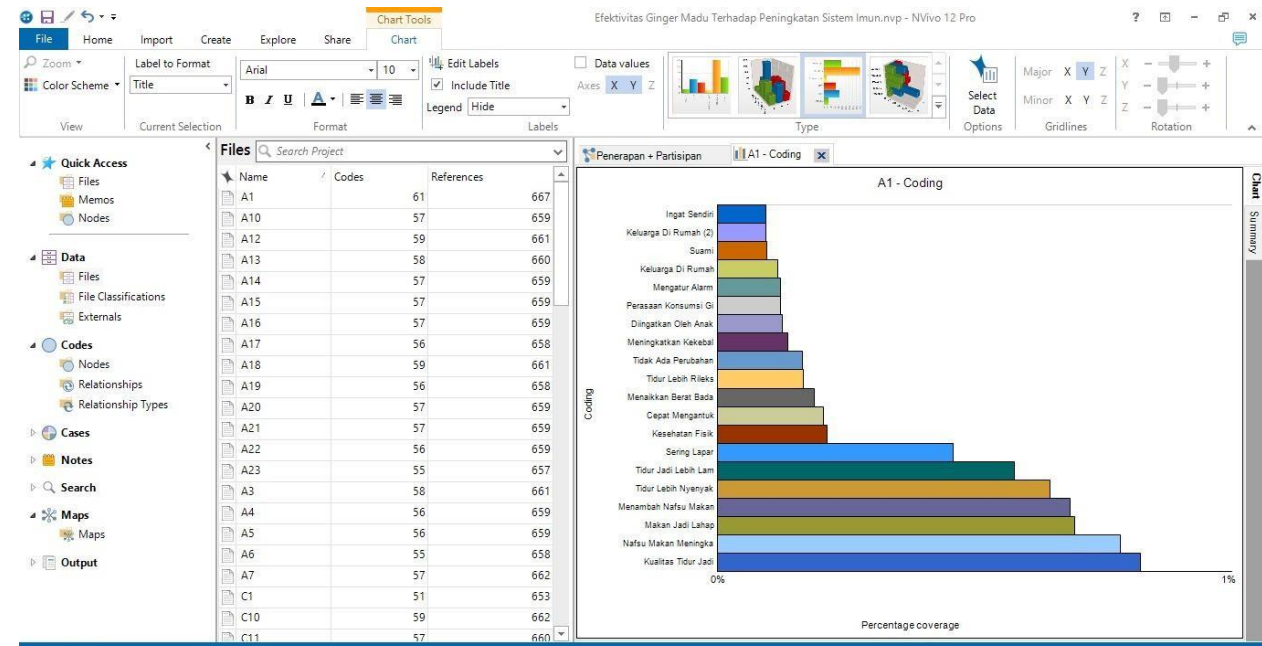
Chart Tools
Efektivitas Ginger Madu Terhadap Peningkatan Sistem Imun.nvp - NVivo 12 Pro

File Home Import Create Explore Share Chart

Zoom
Color Scheme
View
Label to Format
Title
Current Selection
Arial 10
B I U A
Format
Edit Labels
Include Title
Legend Hide
Data values
Axes X Y Z
Labels
Type
Select Data
Options
Major X Y Z
Minor X Y Z
Gridlines
X
Y
Z
Rotation

Quick Access
Files
Memos
Nodes

Data
Files
File Classifications
Externals

Codes
Nodes
Relationships
Relationship Types

Cases

Notes

Search

Maps
Maps

Output

Files Search Project

| Name | Codes | References |
|---|---|---|
| A1 | 61 | 667 |
| A10 | 57 | 659 |
| A12 | 59 | 661 |
| A13 | 58 | 660 |
| A14 | 57 | 659 |
| A15 | 57 | 659 |
| A16 | 57 | 659 |
| A17 | 56 | 658 |
| A18 | 59 | 661 |
| A19 | 56 | 658 |
| A20 | 57 | 659 |
| A21 | 57 | 659 |
| A22 | 56 | 659 |
| A23 | 55 | 657 |
| A3 | 58 | 661 |
| A4 | 56 | 659 |
| A5 | 56 | 659 |
| A6 | 55 | 658 |
| A7 | 57 | 662 |
| C1 | 51 | 653 |
| C10 | 59 | 662 |
| C11 | 57 | 660 |

Penerapan + Partisipan
A1 - Coding

A1 - Coding

Coding
Ingat Sendiri
Keluarga Di Rumah (2)
Suami
Keluarga Di Rumah
Mengatur Alarm
Perasaan Konsumsi Gi
Diingatkan Oleh Anak
Meningkatkan Kekebal
Tidak Ada Perubahan
Tidur Lebih Rileks
Menaikkan Berat Bada
Cepat Mengantuk
Kesehatan Fisik
Sering Lapar
Tidur Jadi Lebih Lam
Tidur Lebih Nyenyak
Menambah Nafsu Makan
Makan Jadi Lahap
Nafsu Makan Meningka
Kualitas Tidur Jadi
0%
1%
Percentage coverage

Chart
Summary